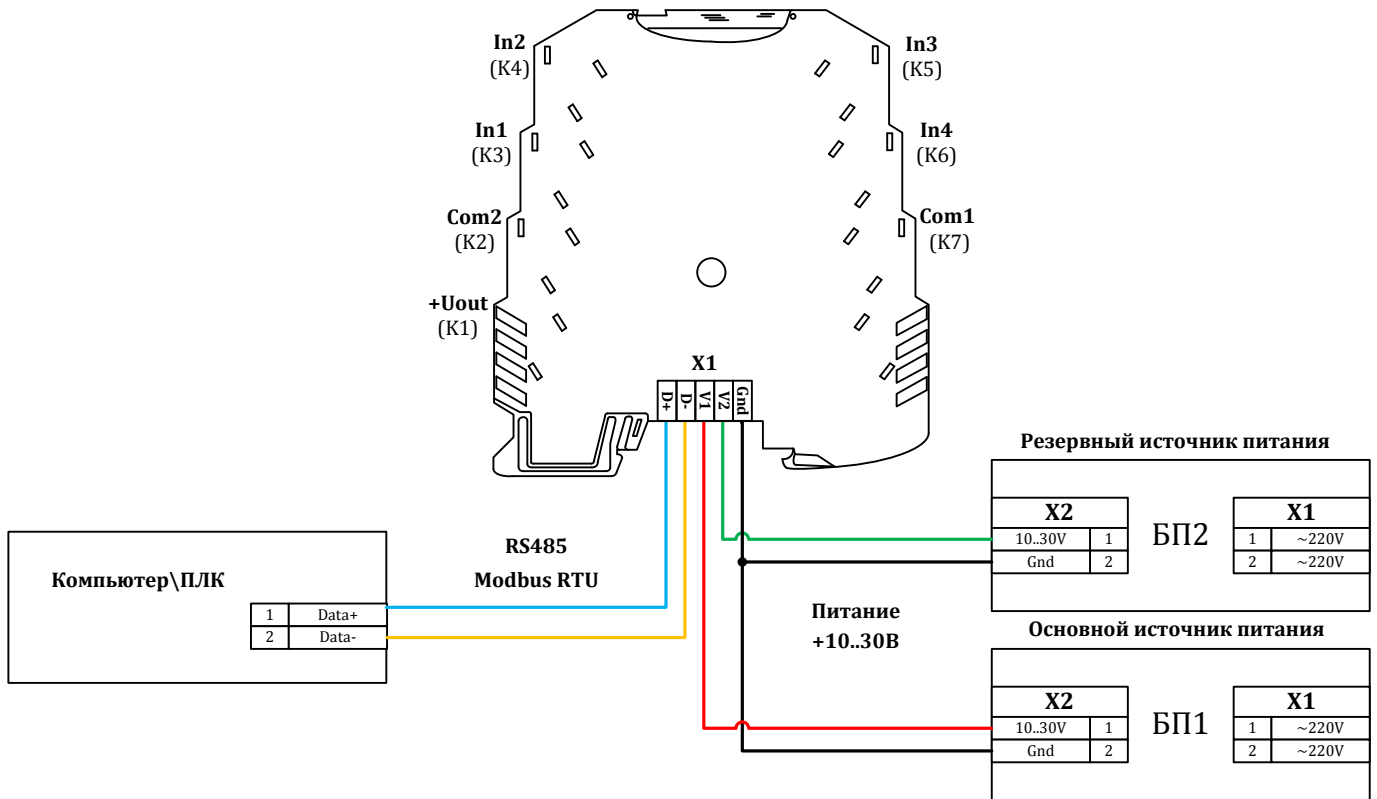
In2
(K4)

In3
(K5)

In1
(K3)

In4
(K6)

Com2
(K2)

Com1
(K7)

+Uout
(K1)

X1

| D+ | D- | V1 | V2 | Gnd |
|---|---|---|---|---|

Резервный источник питания

| X2 | |
|---|---|
| 10..30V | 1 |
| Gnd | 2 |

БП2

| X1 | |
|---|---|
| 1 | ~220V |
| 2 | ~220V |

RS485
Modbus RTU

Компьютер\ПЛК

| 1 | Data+ |
|---|---|
| 2 | Data- |

Питание
+10..30В

Основной источник питания

| X2 | |
|---|---|
| 10..30V | 1 |
| Gnd | 2 |

БП1

| X1 | |
|---|---|
| 1 | ~220V |
| 2 | ~220V |